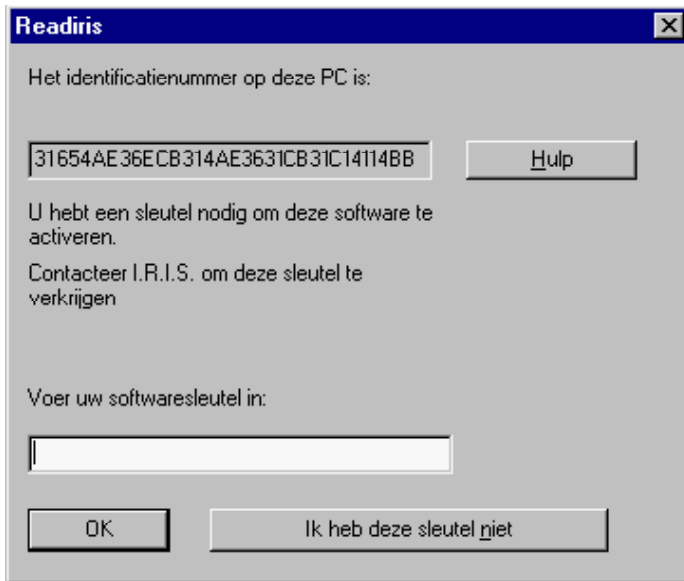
Readiris

Het identificatienummer op deze PC is:

31654AE36ECB314AE3631CB31C14114BB

Hulp

U hebt een sleutel nodig om deze software te activeren.

Contacteer I.R.I.S. om deze sleutel te verkrijgen

Voer uw softwaresleutel in:

OK

Ik heb deze sleutel niet